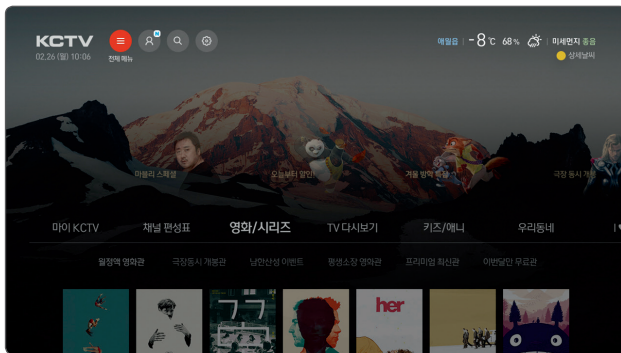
KCTV
02.26 (월) 10:06
전체 메뉴
애월읍 -8℃ 68% 미세먼지 좋음
상세날씨
마동석 스페셜
오늘부터 할인
겨울 방학 특집
극장 동시 개봉
마이 KCTV
채널 편성표
영화/시리즈
TV 다시보기
키즈/애니
우리동네
월정액 영화관
극장동시 개봉관
낭만산성 이벤트
평생소장 영화관
프리미엄 최신관
이번달만 무료관
her